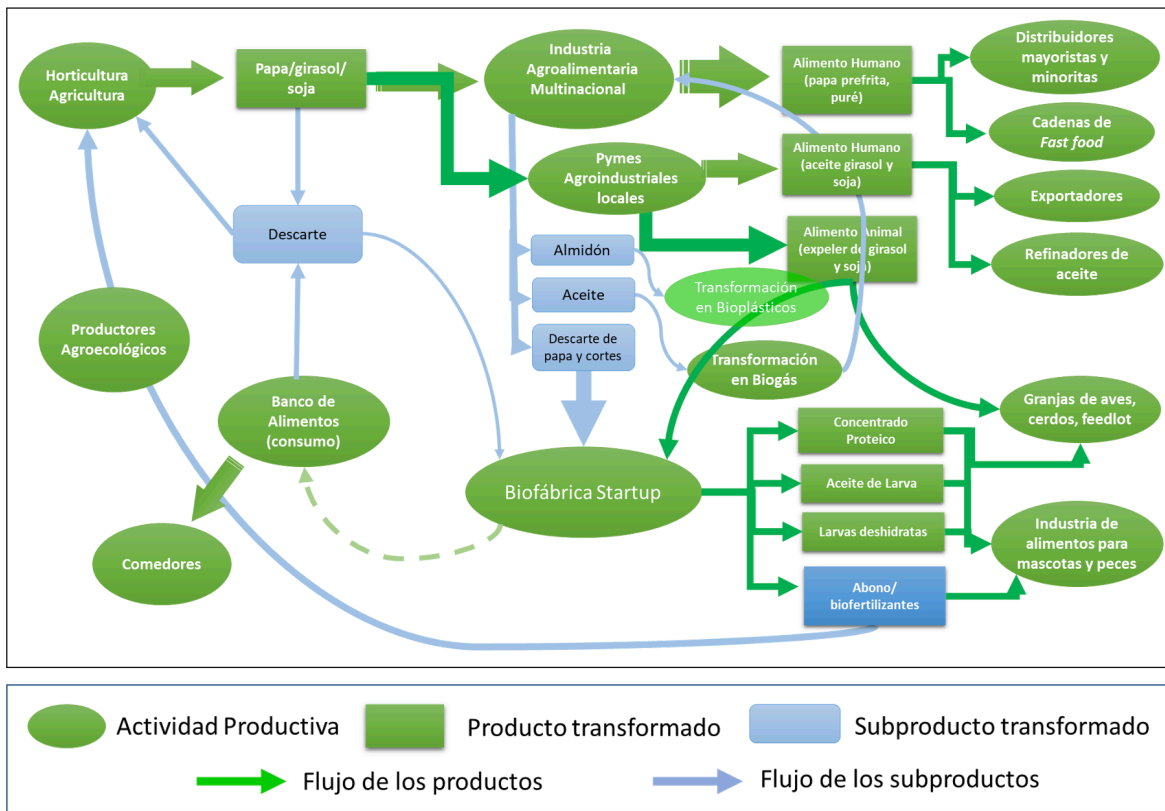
Horticultura Agricultura

Papa/girasol/ soja

Industria Agroalimentaria Multinacional

Alimento Humano (papa prefrita, puré)

Distribuidores mayoristas y minoritas

Cadenas de *Fast food*

Pymes Agroindustriales locales

Alimento Humano (aceite girasol y soja)

Exportadores

Descarte

Almidón

Alimento Animal (expeler de girasol y soja)

Refinadores de aceite

Aceite

Transformación en Bioplásticos

Productores Agroecológicos

Descarte de papa y cortes

Transformación en Biogás

Banco de Alimentos (consumo)

Granjas de aves, cerdos, feedlot

Concentrado Proteico

Biofábrica Startup

Aceite de Larva

Larvas deshidratas

Industria de alimentos para mascotas y peces

Comedores

Abono/ biofertilizantes

Actividad Productiva

Producto transformado

Subproducto transformado

Flujo de los productos

Flujo de los subproductos